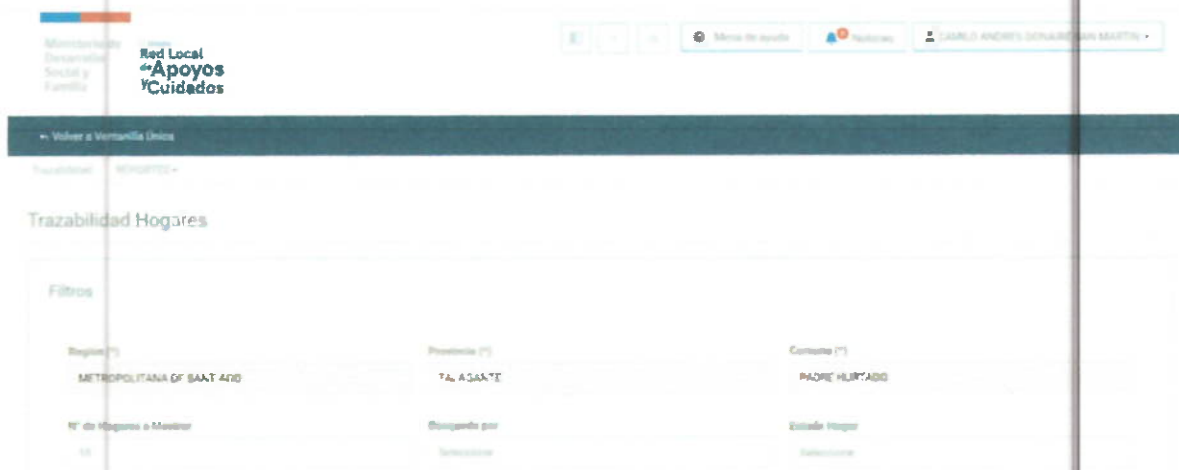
Ministerio de Desarrollo Social y Familia

Red Local de Apoyos y Cuidados

Mesa de ayuda

Noticias

CAMILO ANDRES GONZALEZ SAN MARTIN

← Volver a Ventanilla Única

Trazabilidad | REPORTES

Trazabilidad Hogares

Filtros

Región (*)
METROPOLITANA DE SANTIAGO

Provincia (*)
TALAGANTE

Comuna (*)
PADRE HURTADO

N° de Hogares a Mostrar
10

Busqueda por
Seleccione

Estado Hogar
Seleccione